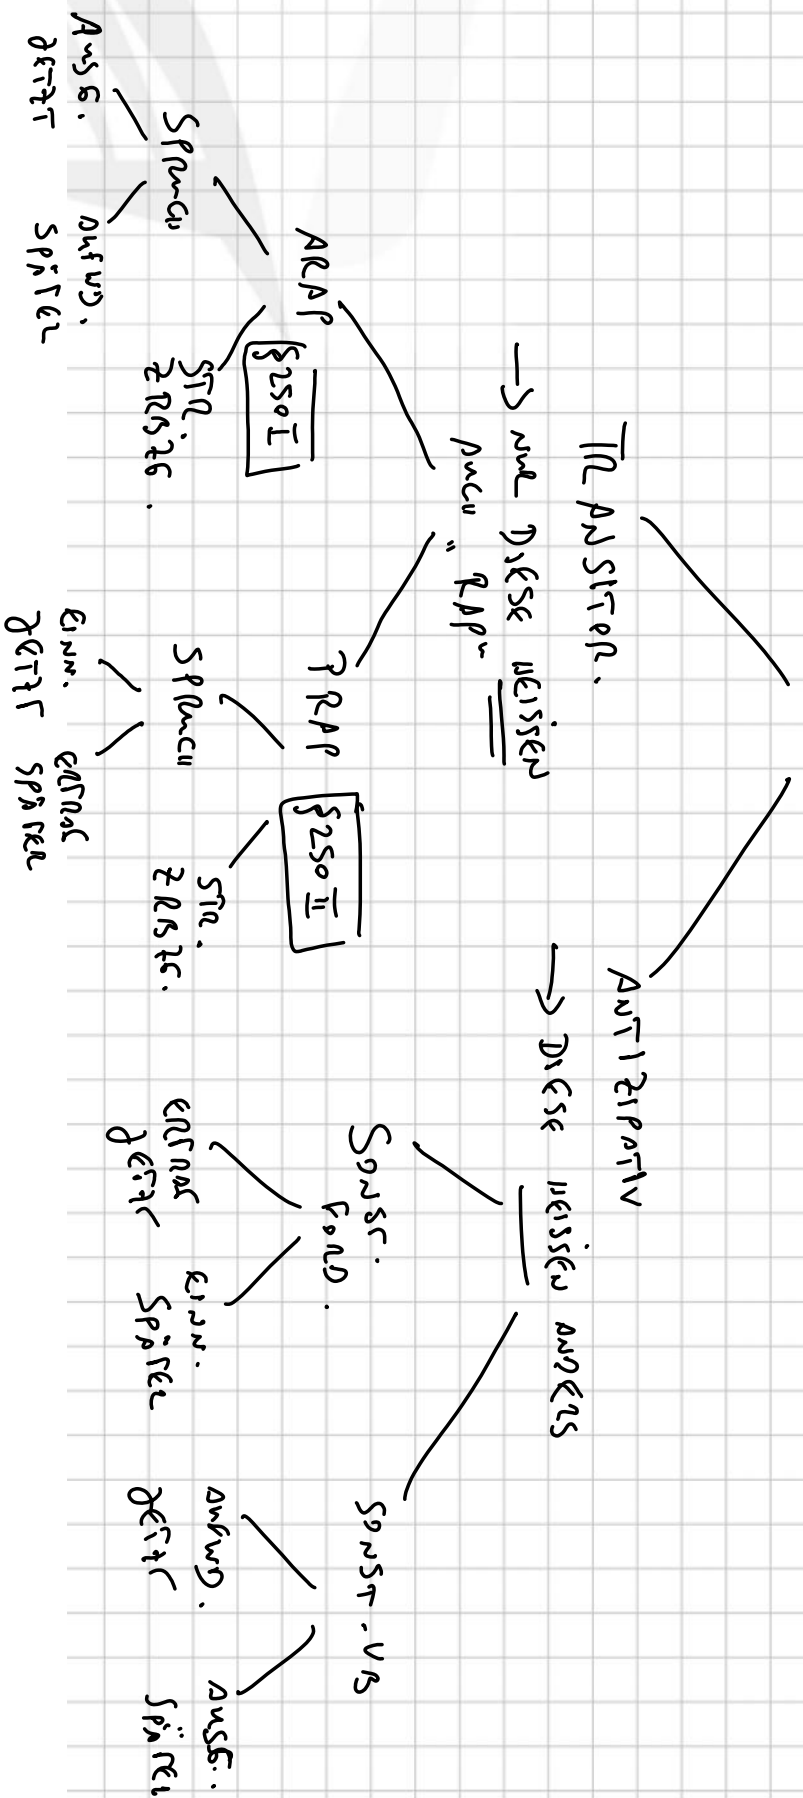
TRANSITOR.
→ nur DIESE HEISSEN auch „RAP"

ARAP
§250 I
SPANG.
AUSG. JETZT
AUFWD. SPÄTER
STR. ZRST6.

PRAP
§250 II
SPANG.
EINN. JETZT
ERTRAG SPÄTER
STR. ZRST6.

ANTIZIPATIV
→ DIESE HEISSEN ANDERS

SONST. FORD.
ERTRAG JETZT
EINN. SPÄTER

SONST. VB
AUFWD. JETZT
AUSG. SPÄTER